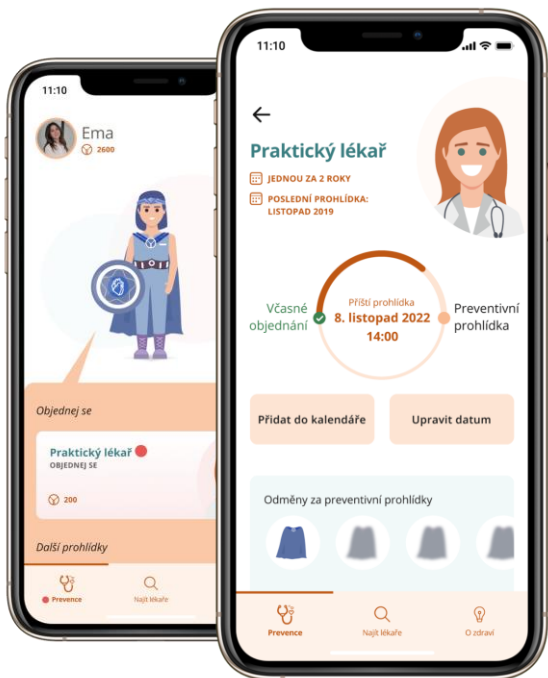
11:10

Ema

2600

Objednej se

Praktický lékař

OBJEDNEJ SE

200

Další prohlídky

Prevence

Najít lékaře

11:10

Praktický lékař

JEDNOU ZA 2 ROKY

POSLEDNÍ PROHLÍDKA: LISTOPAD 2019

Včasné objednání

Příští prohlídka

8. listopad 2022

14:00

Preventivní prohlídka

Přidat do kalendáře

Upravit datum

Odměny za preventivní prohlídky

Prevence

Najít lékaře

O zdraví